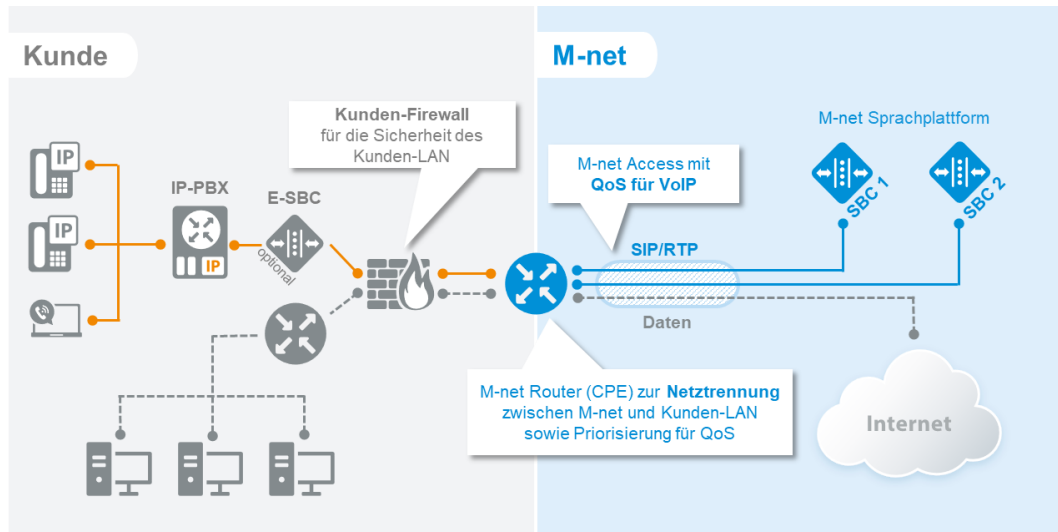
Kunde

M-net

Kunden-Firewall
für die Sicherheit des Kunden-LAN

M-net Sprachplattform

M-net Access mit
QoS für VoIP

IP

IP

IP-PBX

IP

E-SBC

optional

SBC 1

SBC 2

SIP/RTP

Daten

M-net Router (CPE) zur Netztrennung zwischen M-net und Kunden-LAN sowie Priorisierung für QoS

Internet